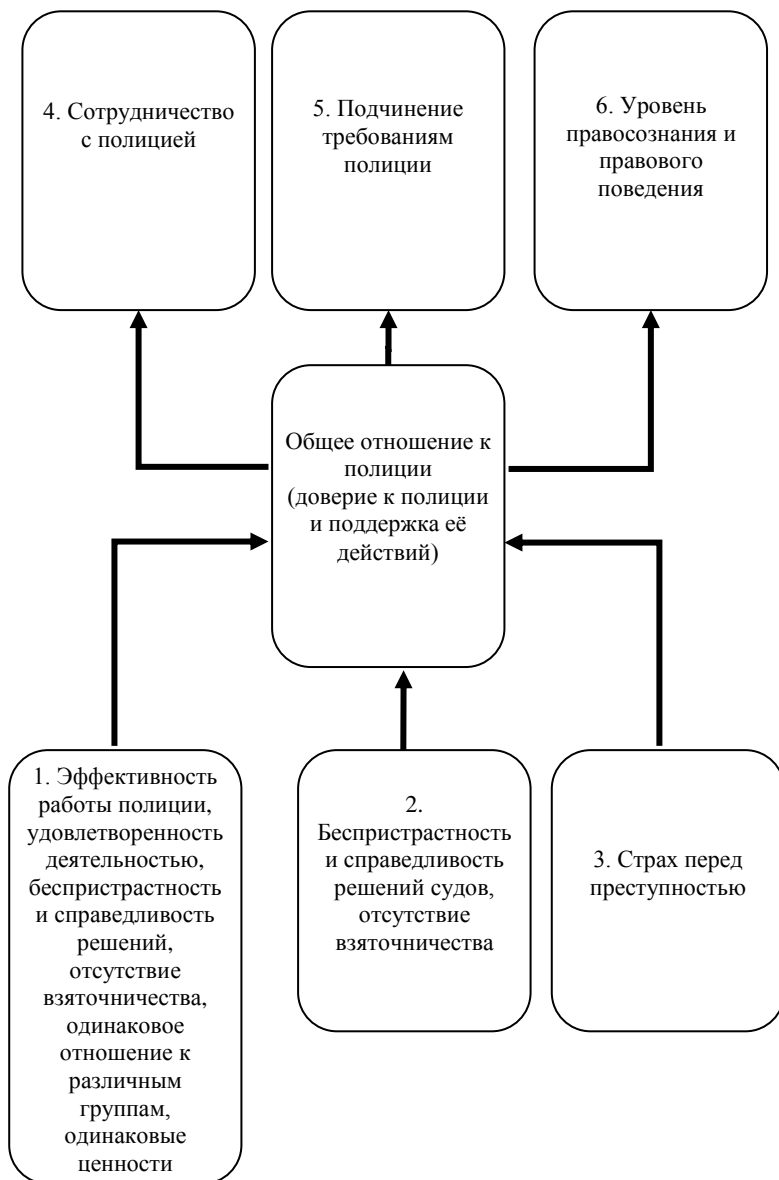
4. Сотрудничество с полицией

5. Подчинение требованиям полиции

6. Уровень правосознания и правового поведения

Общее отношение к полиции (доверие к полиции и поддержка её действий)

1. Эффективность работы полиции, удовлетворенность деятельностью, беспристрастность и справедливость решений, отсутствие взяточничества, одинаковое отношение к различным группам, одинаковые ценности

2. Беспристрастность и справедливость решений судов, отсутствие взяточничества

3. Страх перед преступностью